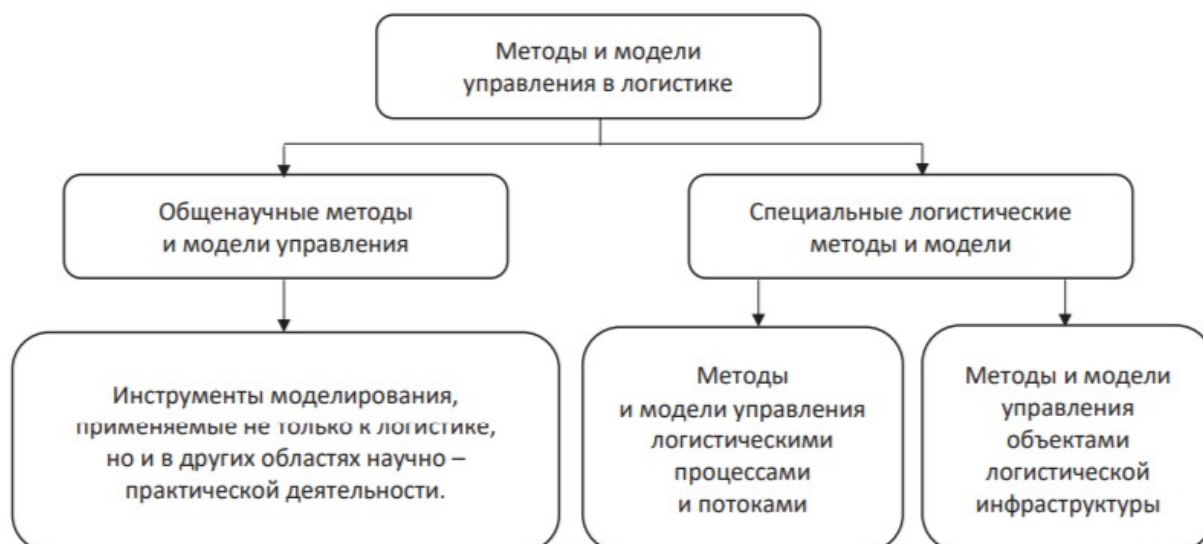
Методы и модели управления в логистике

Общенаучные методы и модели управления

Специальные логистические методы и модели

Инструменты моделирования, применяемые не только к логистике, но и в других областях научно – практической деятельности.

Методы и модели управления логистическими процессами и потоками

Методы и модели управления объектами логистической инфраструктуры